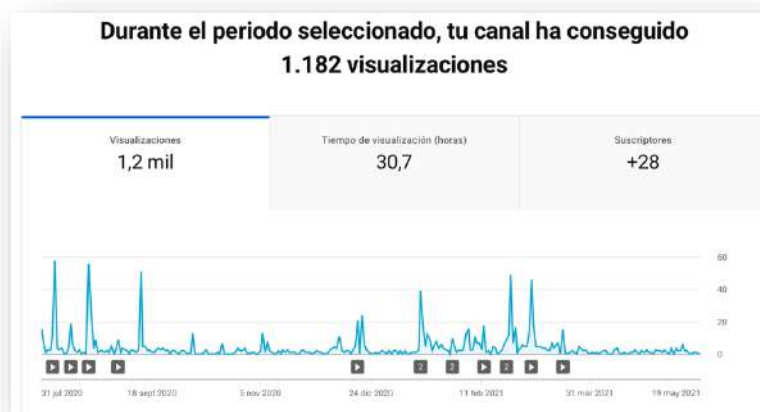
Durante el periodo seleccionado, tu canal ha conseguido 1.182 visualizaciones

Visualizaciones
1,2 mil

Tiempo de visualización (horas)
30,7

Suscriptores
+28

60
40
20
0

2
2
2
2

31 jul 2020
18 sept 2020
5 nov 2020
24 dic 2020
11 feb 2021
31 mar 2021
19 may 2021